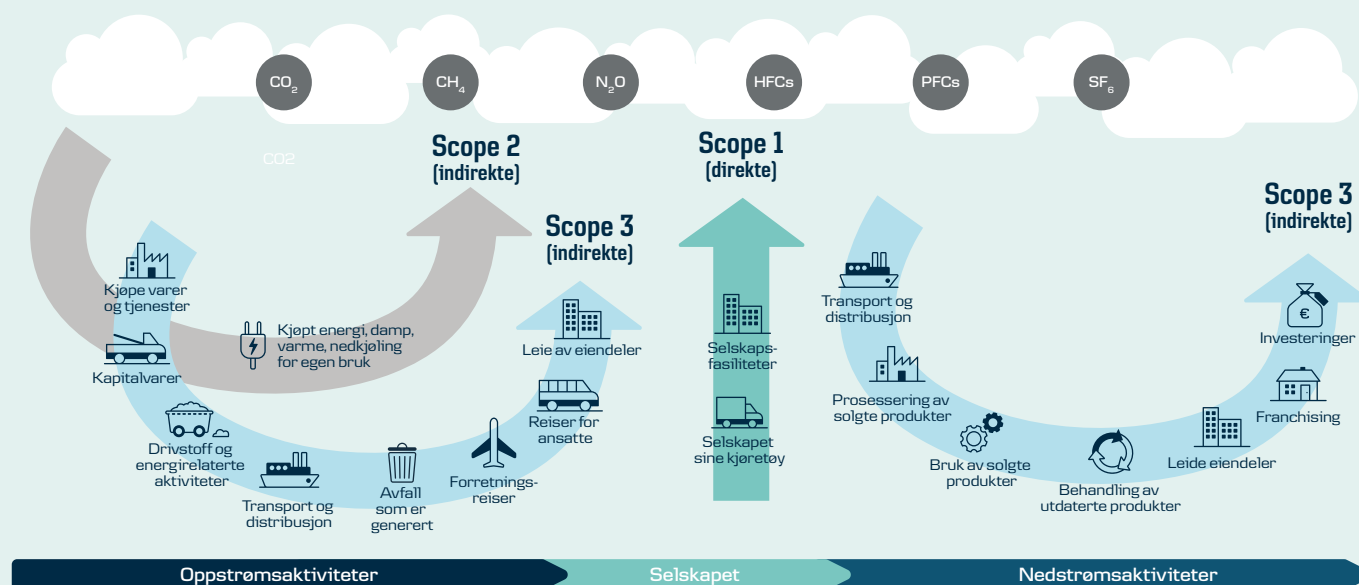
$CO_2$ $CH_4$ $N_2O$ HFCs PFCs $SF_6$

CO2

Scope 2
(indirekte)

Scope 1
(direkte)

Scope 3
(indirekte)

Scope 3
(indirekte)

Kjøpe varer og tjenester

Kapitalvarer

Kjøpt energi, damp, varme, nedkjøling for egen bruk

Drivstoff og energirelaterte aktiviteter

Transport og distribusjon

Avfall som er generert

Forretningsreiser

Reiser for ansatte

Leie av eiendeler

Selskapsfasiliteter

Selskapet sine kjøretøy

Transport og distribusjon

Prosessering av solgte produkter

Bruk av solgte produkter

Behandling av utdaterte produkter

Leide eiendeler

Franchising

Investeringer

Oppstrømsaktiviteter

Selskapet

Nedstrømsaktiviteter